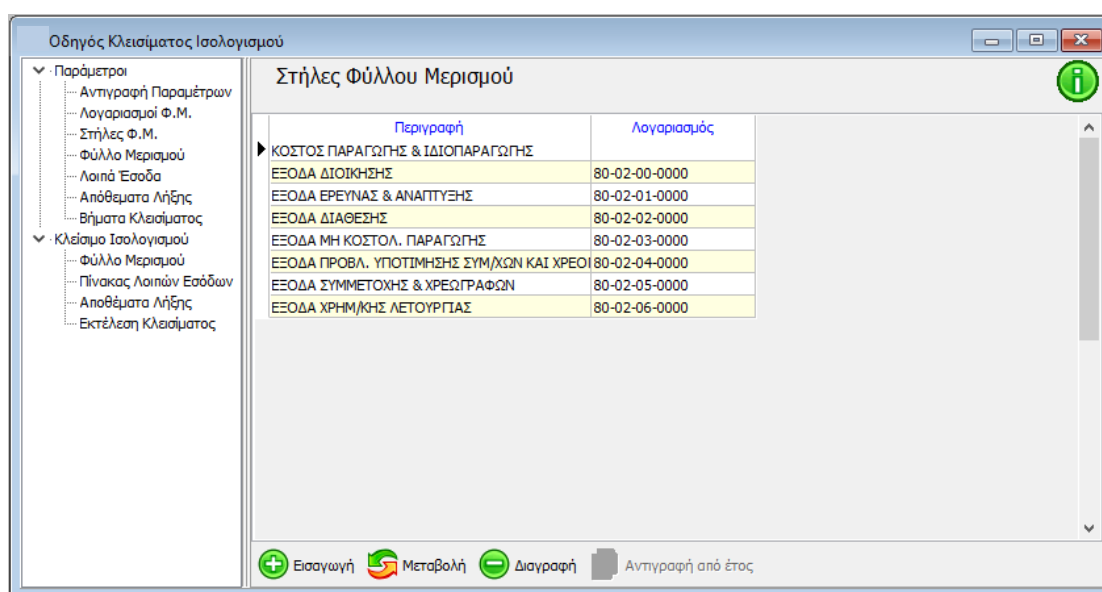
Οδηγός Κλεισίματος Ισολογισμού

Παράμετροι
Αντιγραφή Παραμέτρων
Λογαριασμοί Φ.Μ.
Στήλες Φ.Μ.
Φύλλο Μερισμού
Λοιπά Έσοδα
Απόθεματα Λήξης
Βήματα Κλεισίματος
Κλείσιμο Ισολογισμού
Φύλλο Μερισμού
Πίνακας Λοιπών Εσόδων
Αποθέματα Λήξης
Εκτέλεση Κλεισίματος

Στήλες Φύλλου Μερισμού

| Περιγραφή | Λογαριασμός |
|---|---|
| ΚΟΣΤΟΣ ΠΑΡΑΓΩΓΗΣ & ΙΔΙΟΠΑΡΑΓΩΓΗΣ | |
| ΕΞΟΔΑ ΔΙΟΙΚΗΣΗΣ | 80-02-00-0000 |
| ΕΞΟΔΑ ΕΡΕΥΝΑΣ & ΑΝΑΠΤΥΞΗΣ | 80-02-01-0000 |
| ΕΞΟΔΑ ΔΙΑΘΕΣΗΣ | 80-02-02-0000 |
| ΕΞΟΔΑ ΜΗ ΚΟΣΤΟΛ. ΠΑΡΑΓΩΓΗΣ | 80-02-03-0000 |
| ΕΞΟΔΑ ΠΡΟΒΛ. ΥΠΟΤΙΜΗΣΗΣ ΣΥΜ/ΧΩΝ ΚΑΙ ΧΡΕΟΙ | 80-02-04-0000 |
| ΕΞΟΔΑ ΣΥΜΜΕΤΟΧΗΣ & ΧΡΕΩΓΡΑΦΩΝ | 80-02-05-0000 |
| ΕΞΟΔΑ ΧΡΗΜ/ΚΗΣ ΛΕΤΟΥΡΓΙΑΣ | 80-02-06-0000 |

Εισαγωγή Μεταβολή Διαγραφή Αντιγραφή από έτος